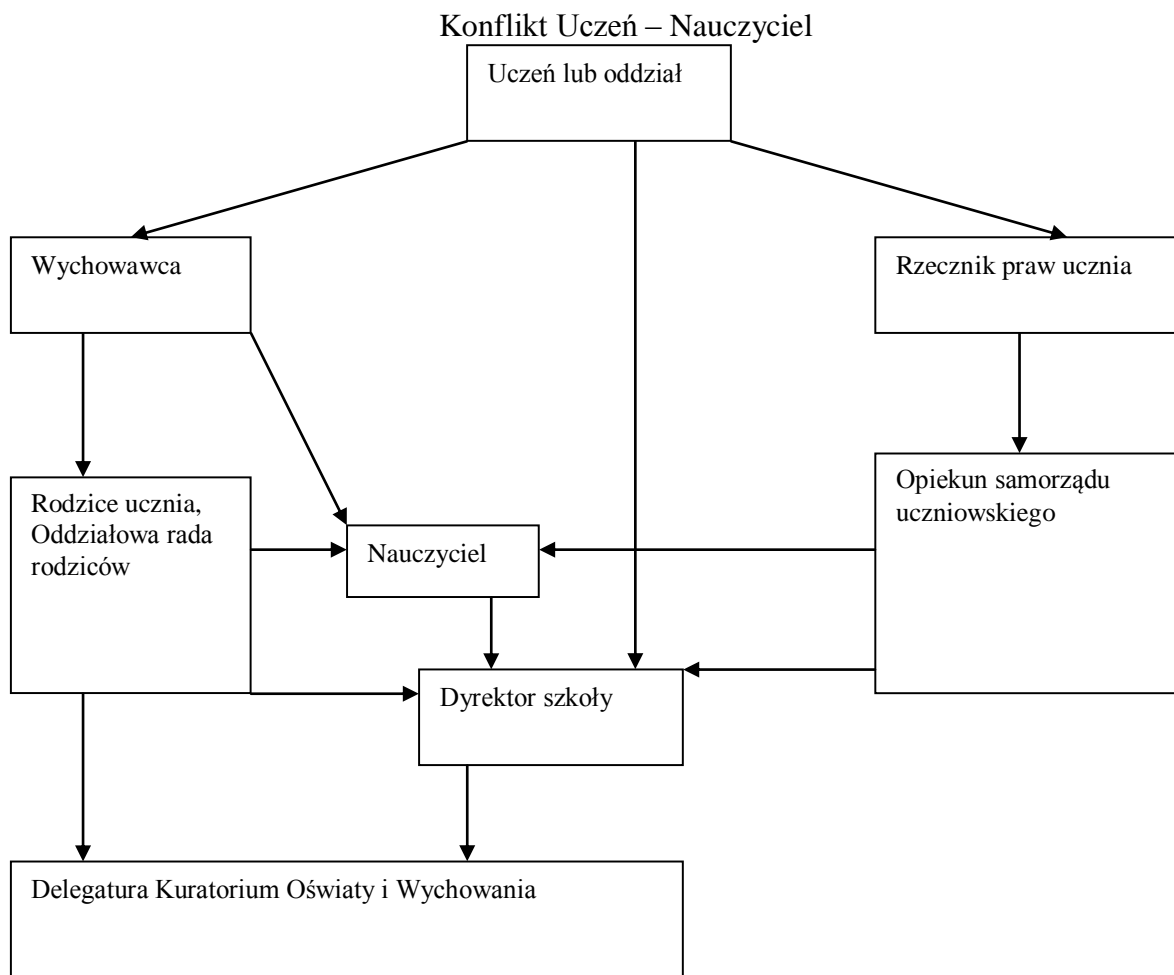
Konflikt Uczeń – Nauczyciel

Uczeń lub oddział

Wychowawca

Rzecznik praw ucznia

Rodzice ucznia, Oddziałowa rada rodziców

Nauczyciel

Opiekun samorządu uczniowskiego

Dyrektor szkoły

Delegatura Kuratorium Oświaty i Wychowania